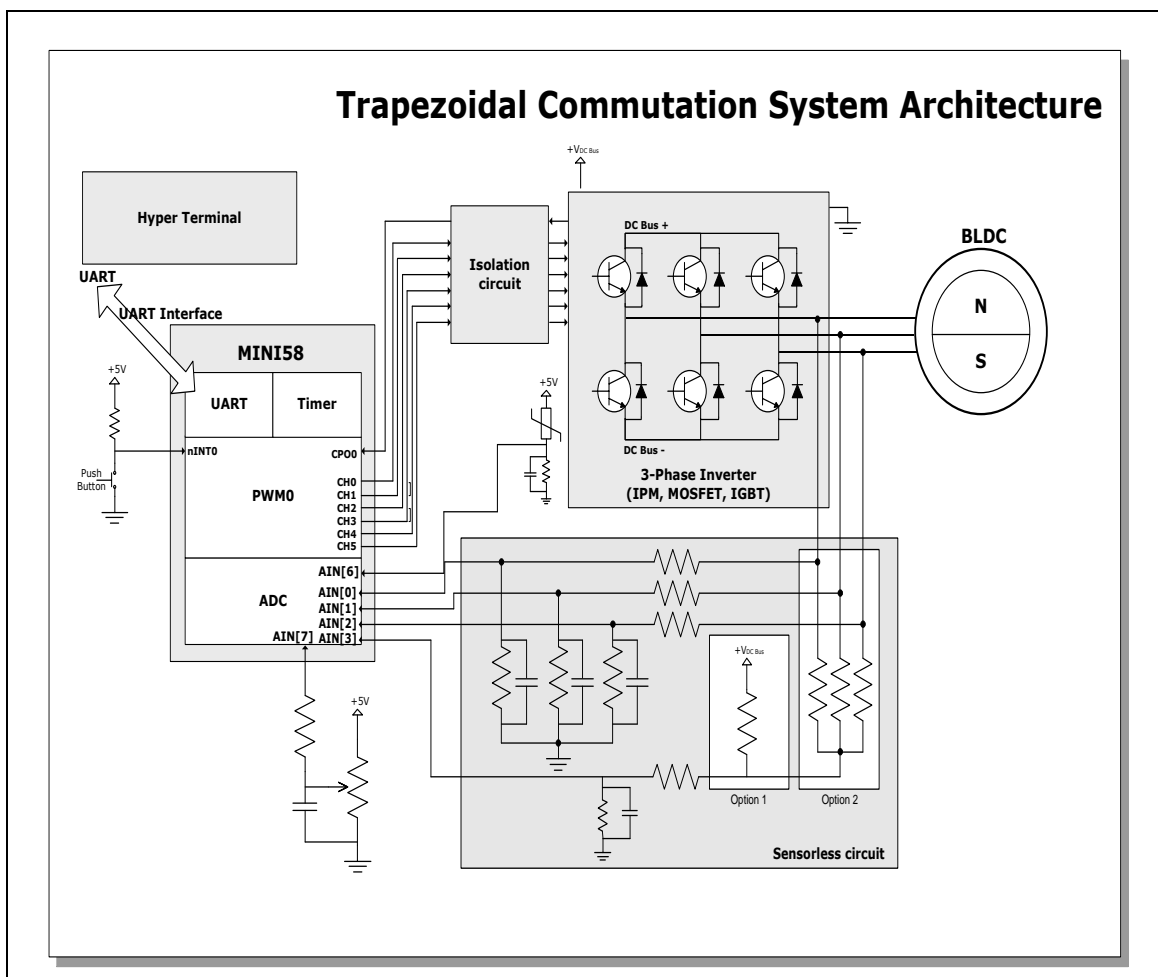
Trapezoidal Commutation System Architecture

$+V_{DC\ Bus}$

Hyper Terminal

UART

UART Interface

MINI58

UART

Timer

+5V

nINT0

CPO0

Push Button

PWM0

CH0
CH1
CH2
CH3
CH4
CH5

ADC

AIN[6]
AIN[0]
AIN[1]
AIN[2]
AIN[7]
AIN[3]

Isolation circuit

DC Bus +

DC Bus -

3-Phase Inverter (IPM, MOSFET, IGBT)

BLDC

N

S

+5V

+5V

$+V_{DC\ Bus}$

Option 1

Option 2

Sensorless circuit